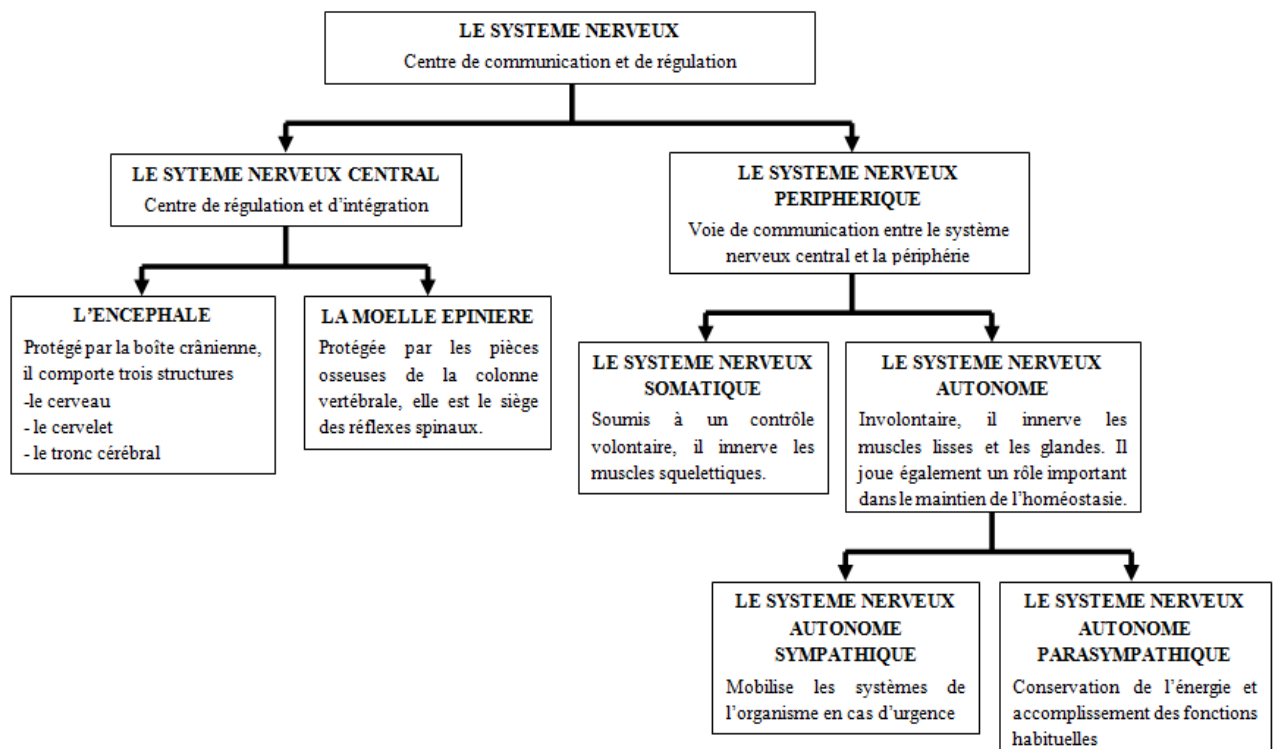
LE SYSTEME NERVEUX
Centre de communication et de régulation

LE SYTEME NERVEUX CENTRAL
Centre de régulation et d'intégration

LE SYSTEME NERVEUX PERIPHERIQUE
Voie de communication entre le système nerveux central et la périphérie

L'ENCEPHALE
Protégé par la boîte crânienne, il comporte trois structures
-le cerveau
- le cervelet
- le tronc cérébral

LA MOELLE EPINIERE
Protégée par les pièces osseuses de la colonne vertébrale, elle est le siège des réflexes spinaux.

LE SYSTEME NERVEUX SOMATIQUE
Soumis à un contrôle volontaire, il innerve les muscles squelettiques.

LE SYSTEME NERVEUX AUTONOME
Involontaire, il innerve les muscles lisses et les glandes. Il joue également un rôle important dans le maintien de l'homéostasie.

LE SYSTEME NERVEUX AUTONOME SYMPATHIQUE
Mobilise les systèmes de l'organisme en cas d'urgence

LE SYSTEME NERVEUX AUTONOME PARASYMPATHIQUE
Conservation de l'énergie et accomplissement des fonctions habituelles